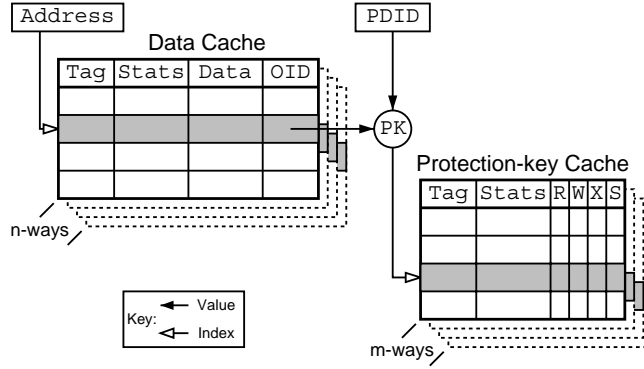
Address

PDID

Data Cache

| Tag | Stats | Data | OID |
|---|---|---|---|
| | | | |
| | | | |
| | | | |
| | | | |

PK

n-ways

Protection-key Cache

| Tag | Stats | R | W | X | S |
|---|---|---|---|---|---|
| | | | | | |
| | | | | | |
| | | | | | |
| | | | | | |

Key: Value
Index

m-ways